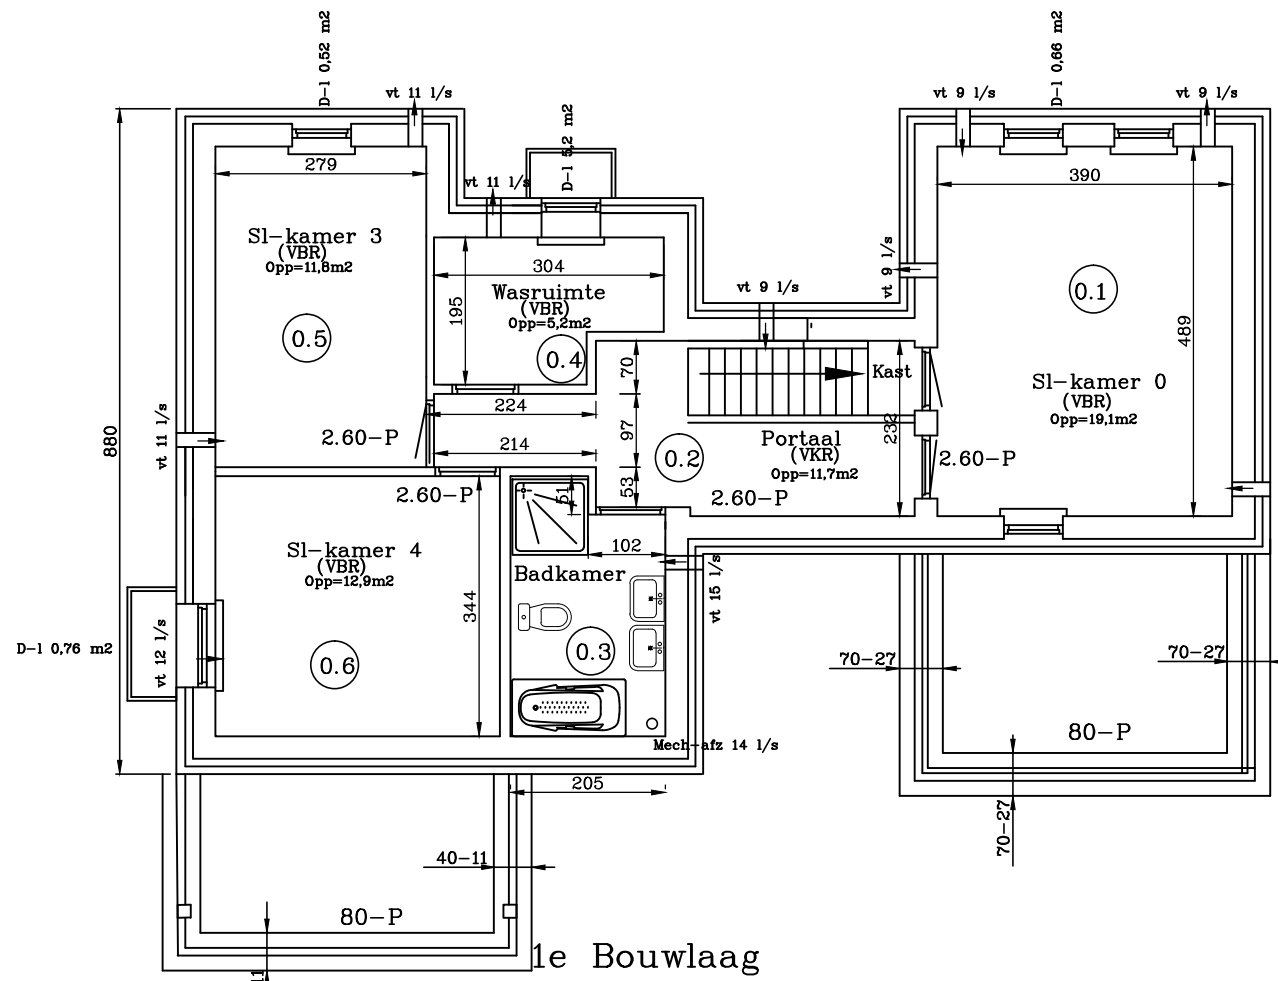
D-1 0,52 m2
vt 11 l/s
279
Sl-kamer 3
(VBR)
Opp=11,8m2
0.5
vt 11 l/s
D-1 5,2 m2
304
Wasruimte
(VBR)
Opp=5,2m2
195
0.4
224
214
2.60-P
2.60-P
880
vt 11 l/s
Sl-kamer 4
(VBR)
Opp=12,9m2
344
0.6
D-1 0,76 m2
vt 12 l/s
51
102
Badkamer
0.3
vt 15 l/s
Mech-afz 14 l/s
vt 9 l/s
70
97
53
Kast
0.2
Portaal
(VKR)
Opp=11,7m2
2.60-P
232
vt 9 l/s
D-1 0,66 m2
vt 9 l/s
vt 9 l/s
390
0.1
489
Sl-kamer 0
(VBR)
Opp=19,1m2
2.60-P
70-27
70-27
80-P
70-27
205
40-11
80-P
1e Bouwlaag